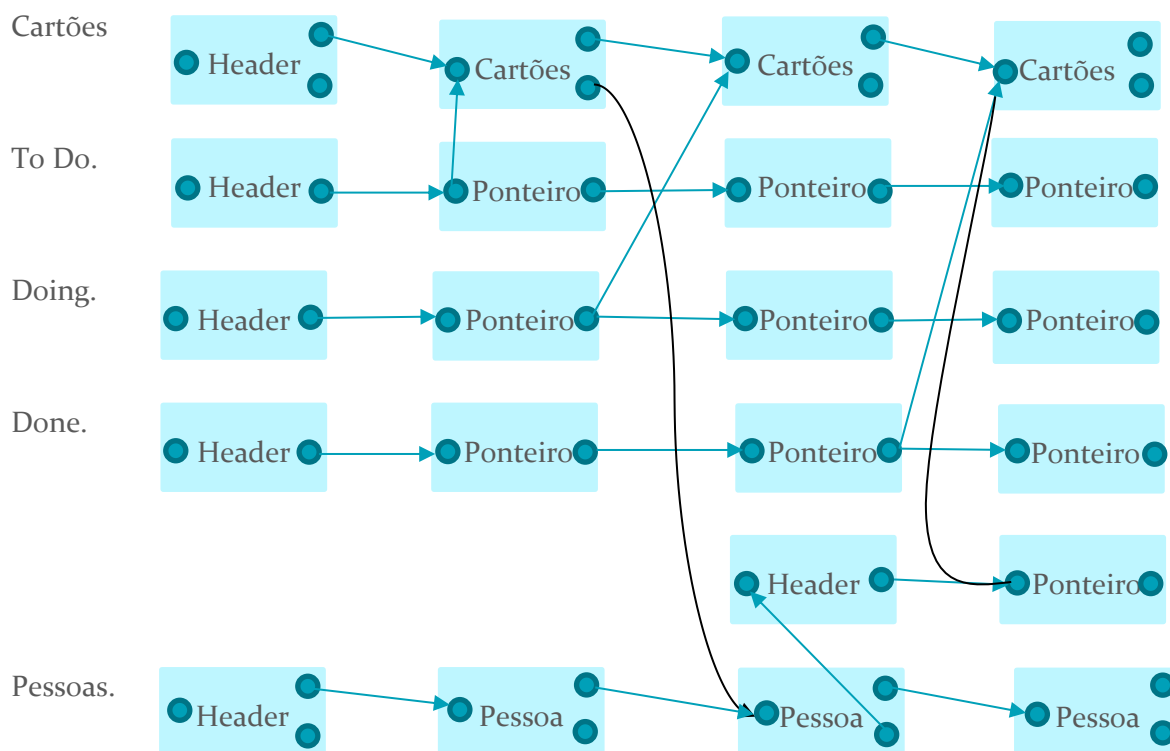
Cartões

Header

Cartões

Cartões

Cartões

To Do.

Header

Ponteiro

Ponteiro

Ponteiro

Doing.

Header

Ponteiro

Ponteiro

Ponteiro

Done.

Header

Ponteiro

Ponteiro

Ponteiro

Header

Ponteiro

Pessoas.

Header

Pessoa

Pessoa

Pessoa